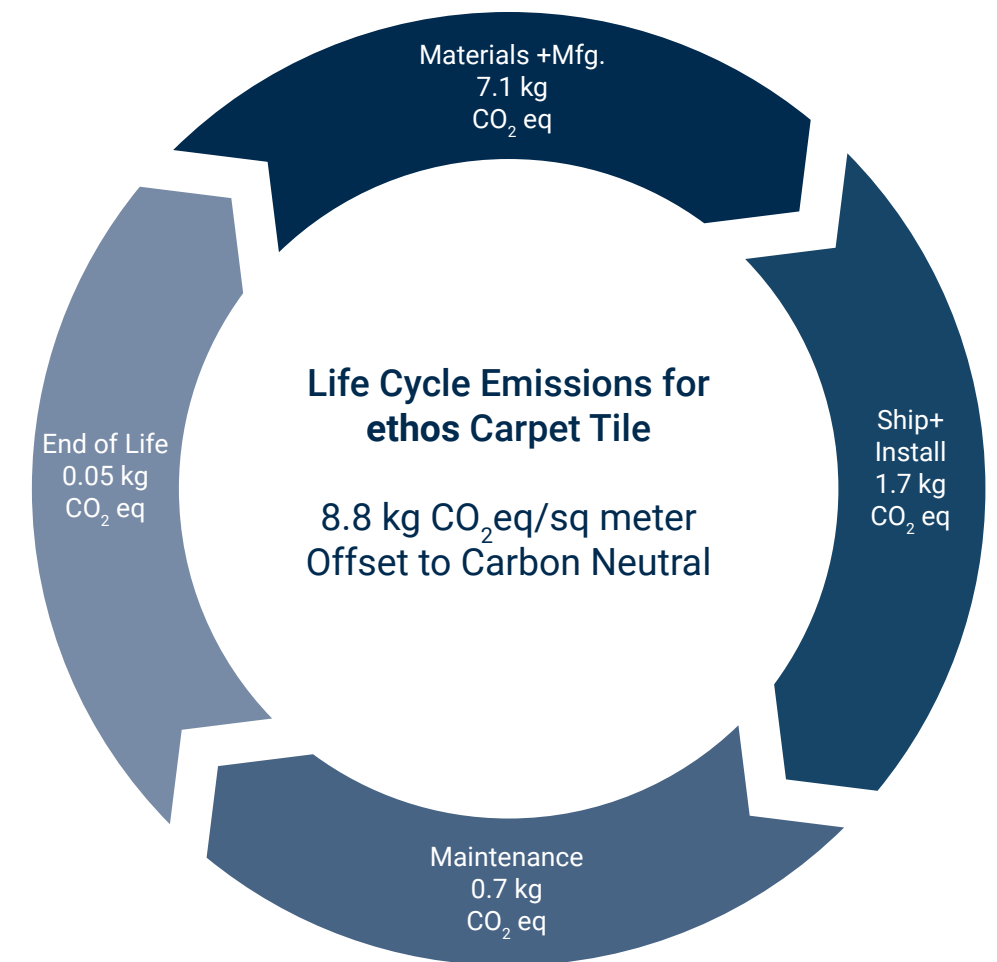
Materials +Mfg.
7.1 kg
$CO_2$ eq

Ship+
Install
1.7 kg
$CO_2$ eq

Maintenance
0.7 kg
$CO_2$ eq

End of Life
0.05 kg
$CO_2$ eq

Life Cycle Emissions for ethos Carpet Tile

8.8 kg $CO_2$eq/sq meter
Offset to Carbon Neutral